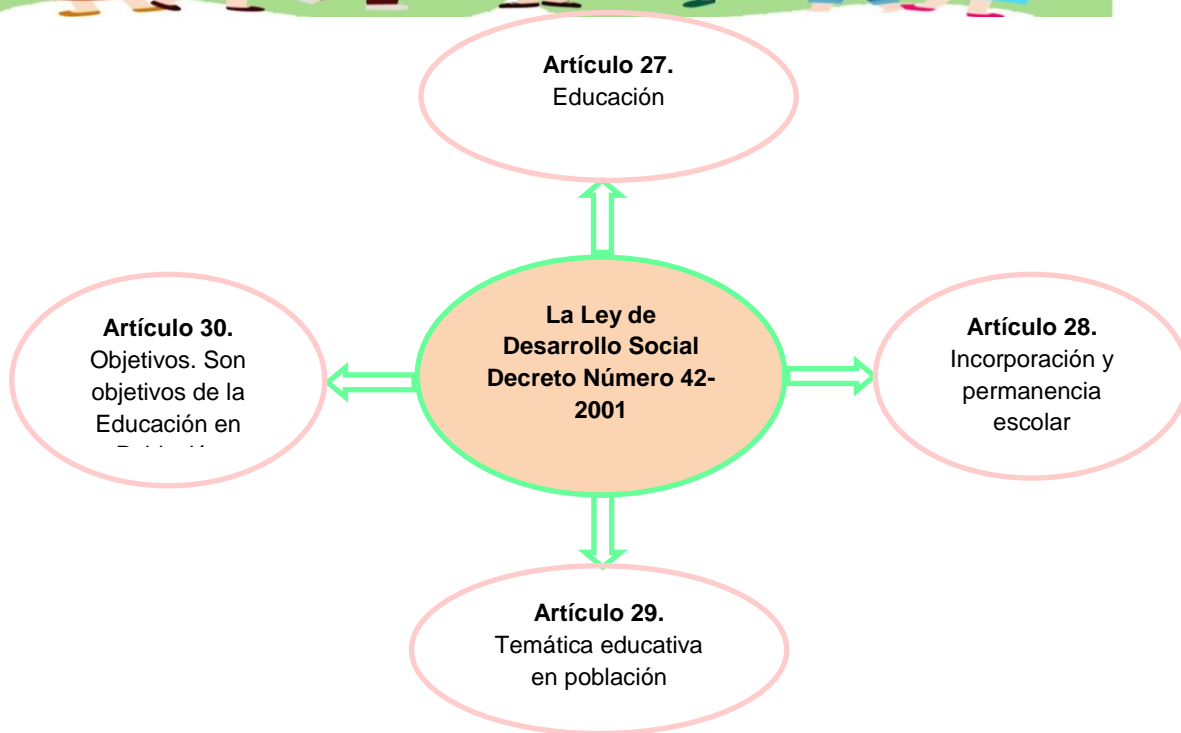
**Artículo 27.**
Educación

**La Ley de Desarrollo Social Decreto Número 42-2001**

**Artículo 30.**
Objetivos. Son objetivos de la Educación en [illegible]

**Artículo 28.**
Incorporación y permanencia escolar

**Artículo 29.**
Temática educativa en población